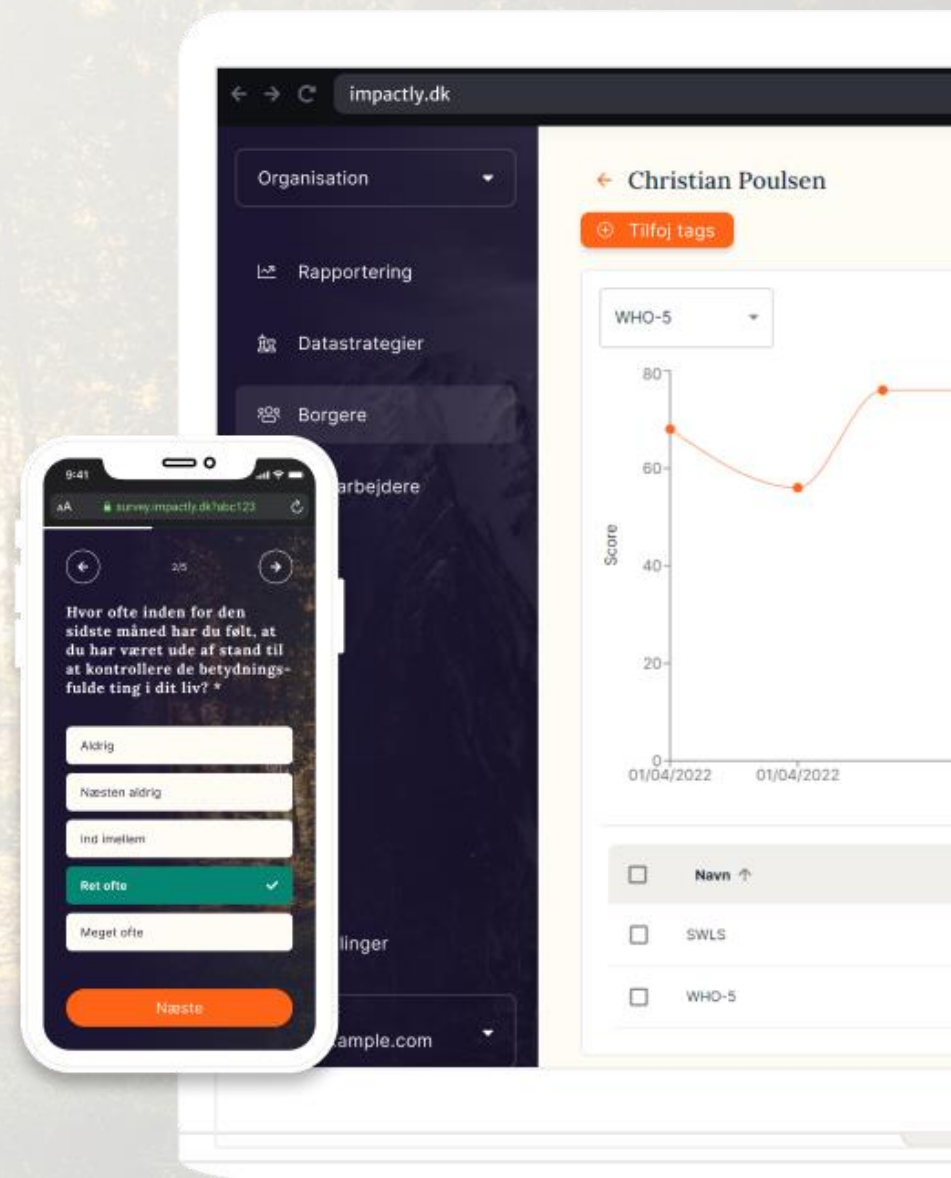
impactly.dk

Organisation

Rapportering

Datastrategier

Borgere

arbejdere

llinger

ample.com

← Christian Poulsen

Tilføj tags

WHO-5

80

60

40

20

0

Score

01/04/2022

01/04/2022

| | Navn ↑ |
|---|---|
| | SWLS |
| | WHO-5 |

9:41

aA survey.impactly.dk?abc123

2/5

Hvor ofte inden for den sidste måned har du følt, at du har været ude af stand til at kontrollere de betydningsfulde ting i dit liv? *

Aldrig

Næsten aldrig

Ind imellem

Ret ofte

Meget ofte

Næste